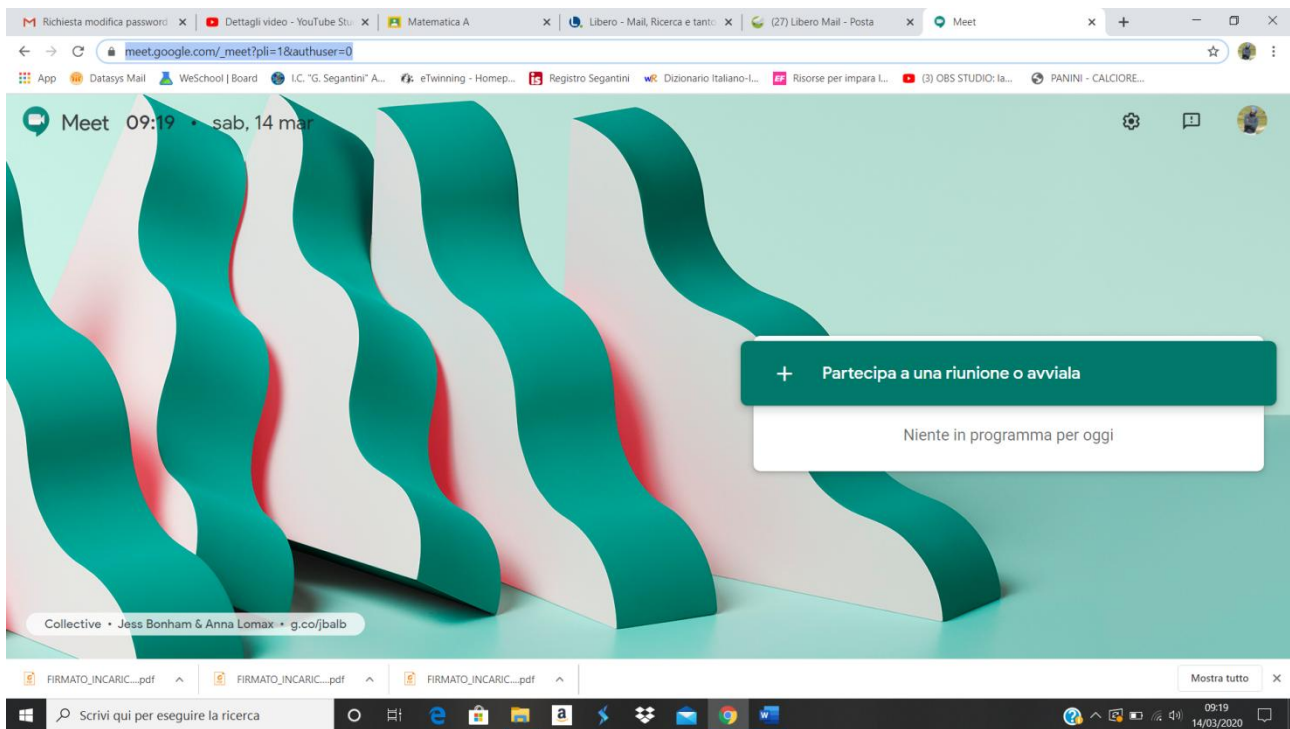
Richiesta modifica password × | Dettagli video - YouTube Stu × | Matematica A × | Libero - Mail, Ricerca e tanto × | (27) Libero Mail - Posta × | Meet × | +

meet.google.com/_meet?pli=1&authuser=0

App | Datasys Mail | WeSchool | Board | I.C. "G. Segantini" A... | eTwinning - Homep... | Registro Segantini | Dizionario Italiano-I... | Risorse per impara l... | (3) OBS STUDIO: la... | PANINI - CALCIORE...

Meet 09:19 • sab, 14 mar

+ Partecipa a una riunione o avviala

Niente in programma per oggi

Collective • Jess Bonham & Anna Lomax • g.co/jbalb

FIRMATO_INCARIC....pdf ^ | FIRMATO_INCARIC....pdf ^ | FIRMATO_INCARIC....pdf ^ | Mostra tutto ×

Scrivi qui per eseguire la ricerca

09:19
14/03/2020